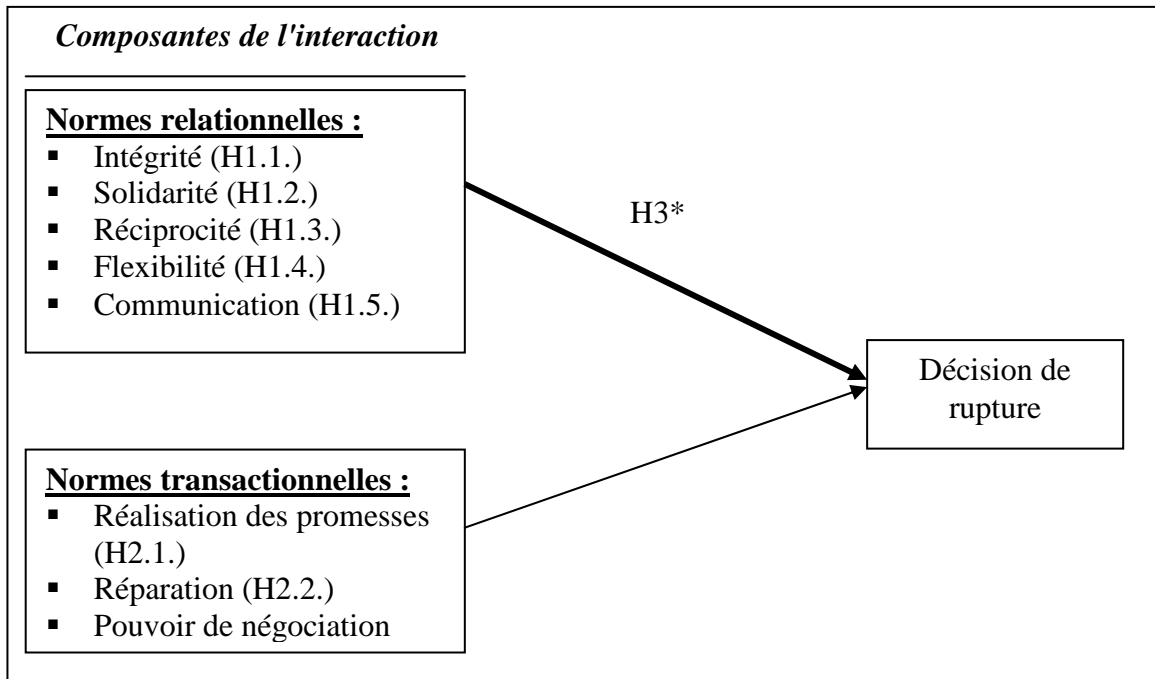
Composantes de l'interaction

Normes relationnelles :
- Intégrité (H1.1.)
- Solidarité (H1.2.)
- Réciprocité (H1.3.)
- Flexibilité (H1.4.)
- Communication (H1.5.)

H3*

Décision de rupture

Normes transactionnelles :
- Réalisation des promesses (H2.1.)
- Réparation (H2.2.)
- Pouvoir de négociation